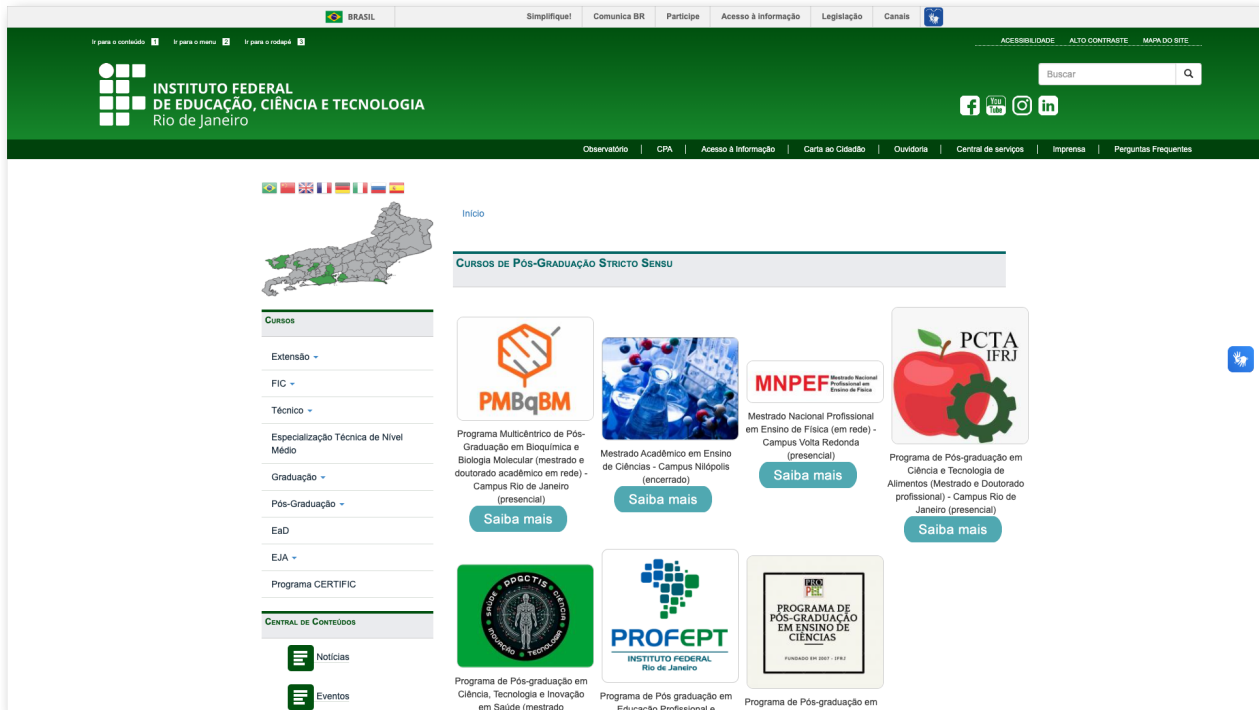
BRASIL
Simplifique! Comunica BR Participe Acesso à informação Legislação Canais

Ir para o conteúdo 1 Ir para o menu 2 Ir para o rodapé 3
ACESSIBILIDADE ALTO CONTRASTE MAPA DO SITE

INSTITUTO FEDERAL
DE EDUCAÇÃO, CIÊNCIA E TECNOLOGIA
Rio de Janeiro

Buscar

Observatório | CPA | Acesso à Informação | Carta ao Cidadão | Ouvidoria | Central de serviços | Imprensa | Perguntas Frequentes

Início

Cursos de Pós-Graduação Stricto Sensu

Cursos
Extensão
FIC
Técnico
Especialização Técnica de Nível Médio
Graduação
Pós-Graduação
EaD
EJA
Programa CERTIFIC

Central de Conteúdos
Notícias
Eventos

PMBqBM
Programa Multicêntrico de Pós-Graduação em Bioquímica e Biologia Molecular (mestrado e doutorado acadêmico em rede) - Campus Rio de Janeiro (presencial)
Saiba mais

Mestrado Acadêmico em Ensino de Ciências - Campus Nilópolis (encerrado)
Saiba mais

MNPEF Mestrado Nacional Profissional em Ensino de Física
Mestrado Nacional Profissional em Ensino de Física (em rede) - Campus Volta Redonda (presencial)
Saiba mais

PCTA IFRJ
Programa de Pós-graduação em Ciência e Tecnologia de Alimentos (Mestrado e Doutorado profissional) - Campus Rio de Janeiro (presencial)
Saiba mais

PPGCTIS SAÚDE CIÊNCIA INOVAÇÃO TECNOLOGIA
Programa de Pós-graduação em Ciência, Tecnologia e Inovação em Saúde (mestrado

PROFEPT INSTITUTO FEDERAL Rio de Janeiro
Programa de Pós graduação em Educação Profissional e

PRO PEC
PROGRAMA DE PÓS-GRADUAÇÃO EM ENSINO DE CIÊNCIAS
FUNDADO EM 2007 - IFRJ
Programa de Pós-graduação em